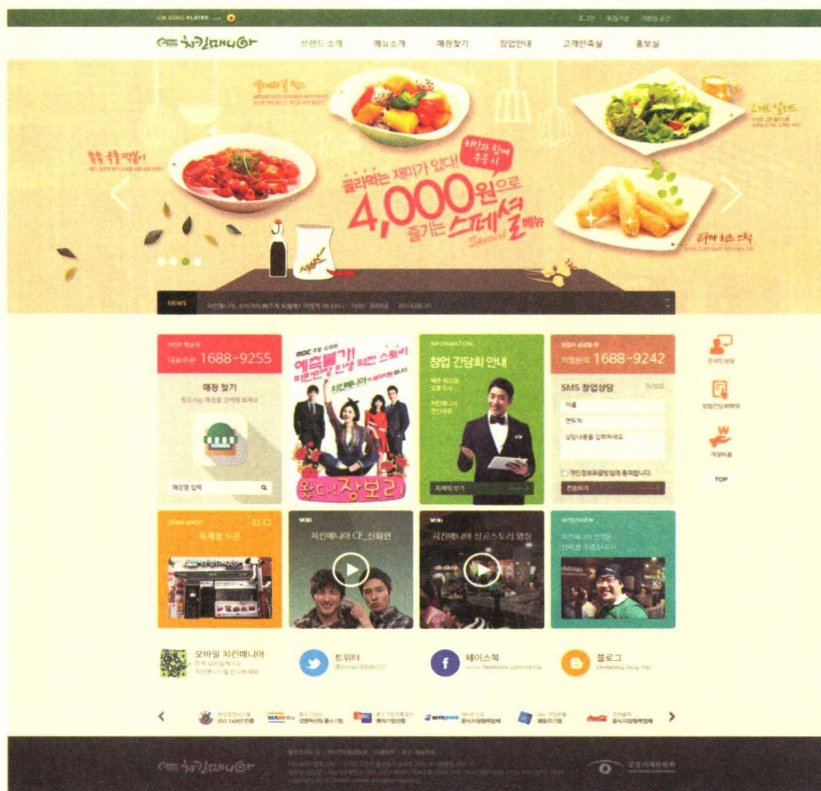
ON SONG PLAYER
로그인 | 회원가입 | 이용점 공간

치킨매니아
브랜드 소개
메뉴소개
매장찾기
창업안내
고객만족실
홍보실

골라먹는 재미가 있다!
치킨과 함께 주문 시
4,000원으로
즐기는 스페셜 메뉴

NEWS

1688-9255
매장 찾기
에츄불기!
왔다! 장보리
INFORMATION
창업 간담회 안내
1688-9242
SMS 창업상담
이름
연락처
상담내용을 입력하세요
개인정보취급방침에 동의합니다.
전송하기
자세히 보기
TOP

OPEN SHOP
VOD
치킨매니아 CF_신화편
VOD
치킨매니아 성공스토리 영상
INTERVIEW

모바일 치킨매니아
트위터
페이스북
블로그

치킨매니아